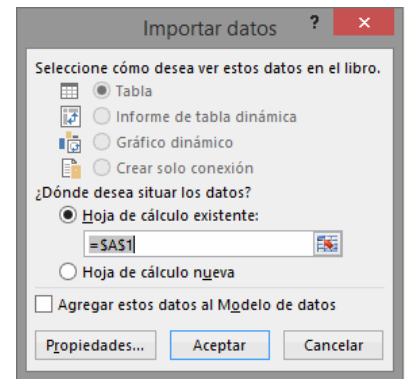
Importar datos ? ×

Seleccione cómo desea ver estos datos en el libro.

Tabla

Informe de tabla dinámica

Gráfico dinámico

Crear solo conexión

¿Dónde desea situar los datos?

Hoja de cálculo existente:

=$A$1

Hoja de cálculo nueva

Agregar estos datos al Modelo de datos

Propiedades...
Aceptar
Cancelar